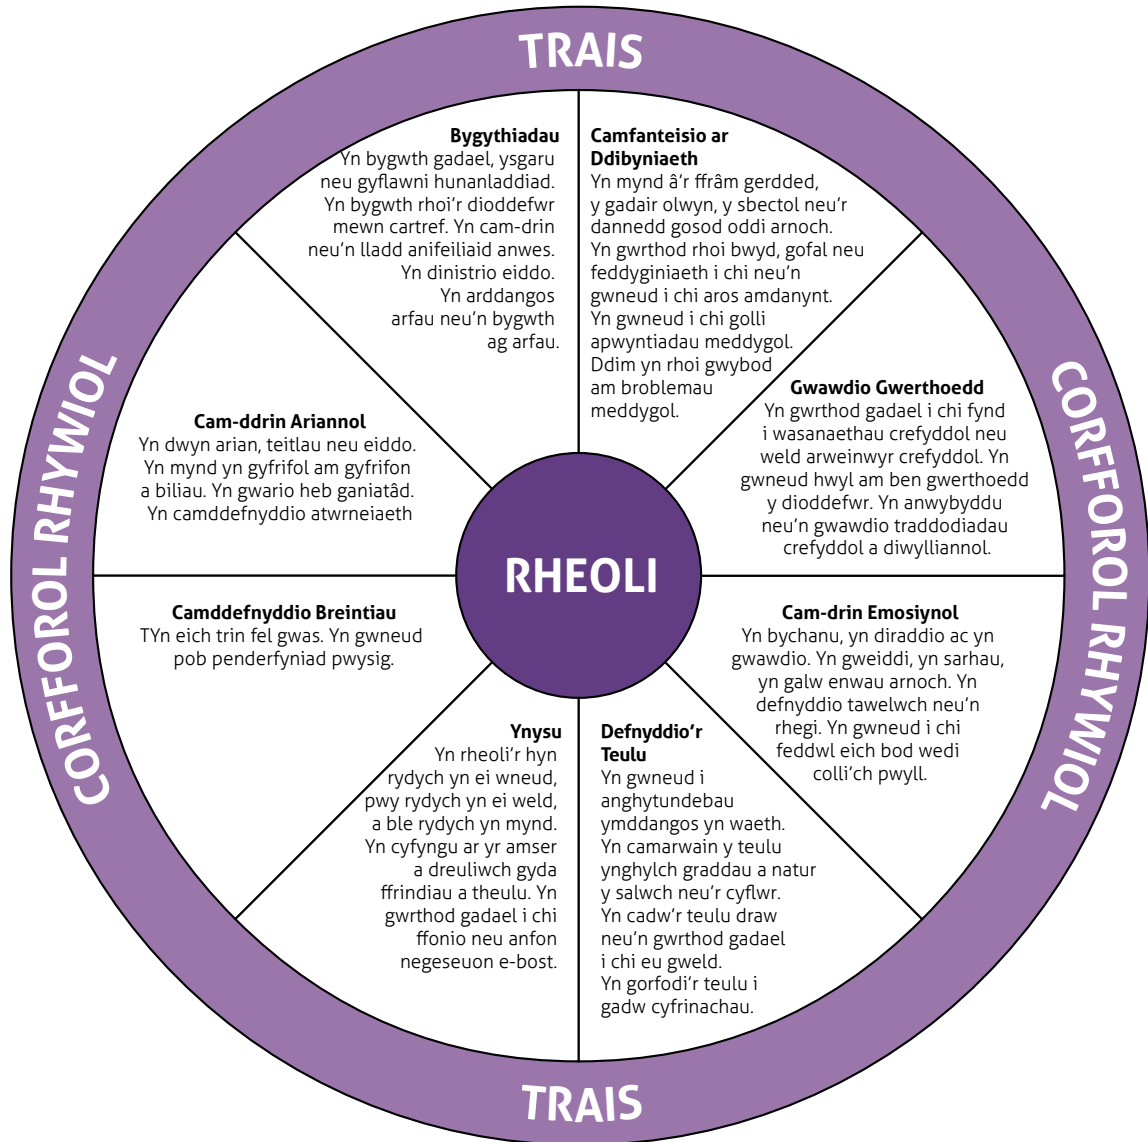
TRAIS

CORFFOROL RHYWIOL

CORFFOROL RHYWIOL

**Bygythiadau**
Yn bygwth gadael, ysgaru neu gyflawni hunanladdiad. Yn bygwth rhoi'r dioddefwr mewn cartref. Yn cam-drin neu'n lladd anifeiliaid anwes. Yn dinistrio eiddo. Yn arddangos arfau neu'n bygwth ag arfau.

**Camfanteisio ar Ddibyniaeth**
Yn mynd â'r ffrâm gerdded, y gadair olwyn, y sbectol neu'r dannedd gosod oddi arnoch. Yn gwrthod rhoi bwyd, gofal neu feddyginiaeth i chi neu'n gwneud i chi aros amdanynt. Yn gwneud i chi golli apwyntiadau meddygol. Ddim yn rhoi gwybod am broblemau meddygol.

**Gwawdio Gwerthoedd**
Yn gwrthod gadael i chi fynd i wasanaethau crefyddol neu weld arweinwyr crefyddol. Yn gwneud hwyl am ben gwerthoedd y dioddefwr. Yn anwybyddu neu'n gwawdio traddodiadau crefyddol a diwylliannol.

**Cam-ddrin Ariannol**
Yn dwyn arian, teitlau neu eiddo. Yn mynd yn gyfrifol am gyfrifon a biliau. Yn gwario heb ganiatâd. Yn camddefnyddio atwrneiaeth

RHEOLI

**Camddefnyddio Breintiau**
TYn eich trin fel gwas. Yn gwneud pob penderfyniad pwysig.

**Cam-drin Emosiynol**
Yn bychanu, yn diraddio ac yn gwawdio. Yn gweiddi, yn sarhau, yn galw enwau arnoch. Yn defnyddio tawelwch neu'n rhegi. Yn gwneud i chi feddwl eich bod wedi colli'ch pwyll.

**Ynysu**
Yn rheoli'r hyn rydych yn ei wneud, pwy rydych yn ei weld, a ble rydych yn mynd. Yn cyfyngu ar yr amser a dreuliwch gyda ffrindiau a theulu. Yn gwrthod gadael i chi ffonio neu anfon negeseuon e-bost.

**Defnyddio'r Teulu**
Yn gwneud i anghytundebau ymddangos yn waeth. Yn camarwain y teulu ynghylch graddau a natur y salwch neu'r cyflwr. Yn cadw'r teulu draw neu'n gwrthod gadael i chi eu gweld. Yn gorfodi'r teulu i gadw cyfrinachau.

TRAIS